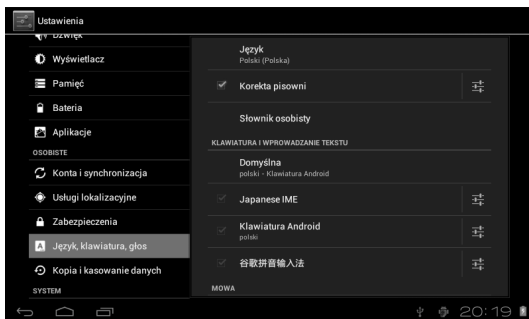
Ustawienia

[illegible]
Wyświetlacz
Pamięć
Bateria
Aplikacje
OSOBISTE
Konta i synchronizacja
Usługi lokalizacyjne
Zabezpieczenia
Język, klawiatura, głos
Kopia i kasowanie danych
SYSTEM

Język
Polski (Polska)
Korekta pisowni
Słownik osobisty
KLAWIATURA I WPROWADZANIE TEKSTU
Domyślna
polski - Klawiatura Android
Japanese IME
Klawiatura Android
polski
谷歌拼音输入法
MOWA

20:19